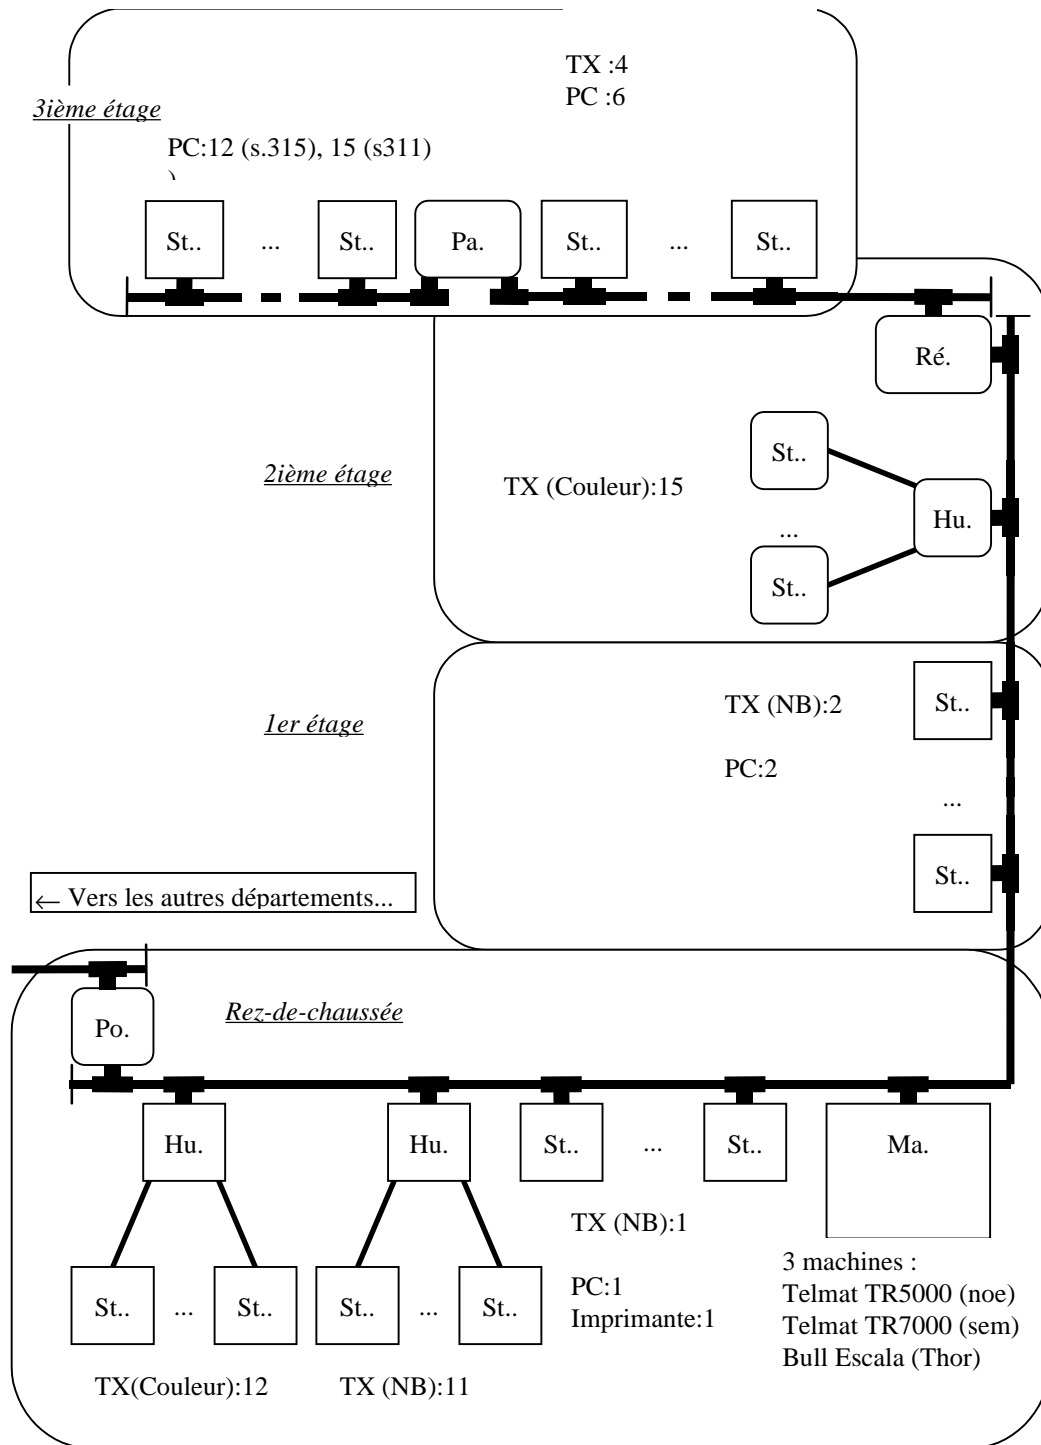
TX :4
PC :6

3ième étage

PC:12 (s.315), 15 (s311)

St.. ... St.. Pa. St.. ... St..

Ré.

2ième étage

TX (Couleur):15

St..
...
St..
Hu.

1er étage

TX (NB):2

PC:2

St..
...
St..

← Vers les autres départements...

Rez-de-chaussée

Po.

Hu. Hu. St.. ... St.. Ma.

TX (NB):1

PC:1
Imprimante:1

St.. ... St.. St.. ... St..

3 machines :
Telmat TR5000 (noe)
Telmat TR7000 (sem)
Bull Escala (Thor)

TX(Couleur):12 TX (NB):11